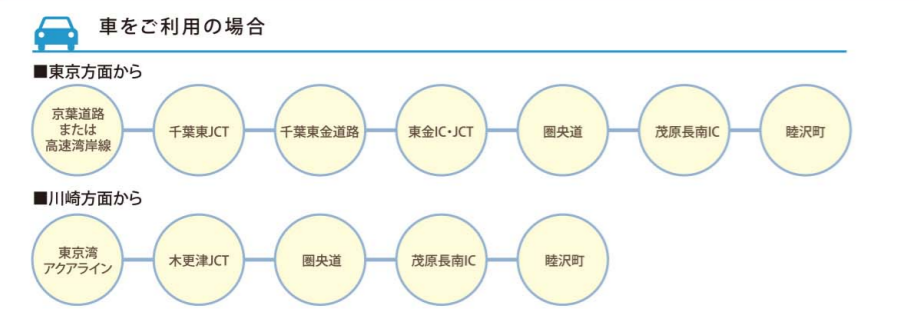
車をご利用の場合

■東京方面から

京葉道路
または
高速湾岸線

千葉東JCT

千葉東金道路

東金IC・JCT

圏央道

茂原長南IC

睦沢町

■川崎方面から

東京湾
アクアライン

木更津JCT

圏央道

茂原長南IC

睦沢町